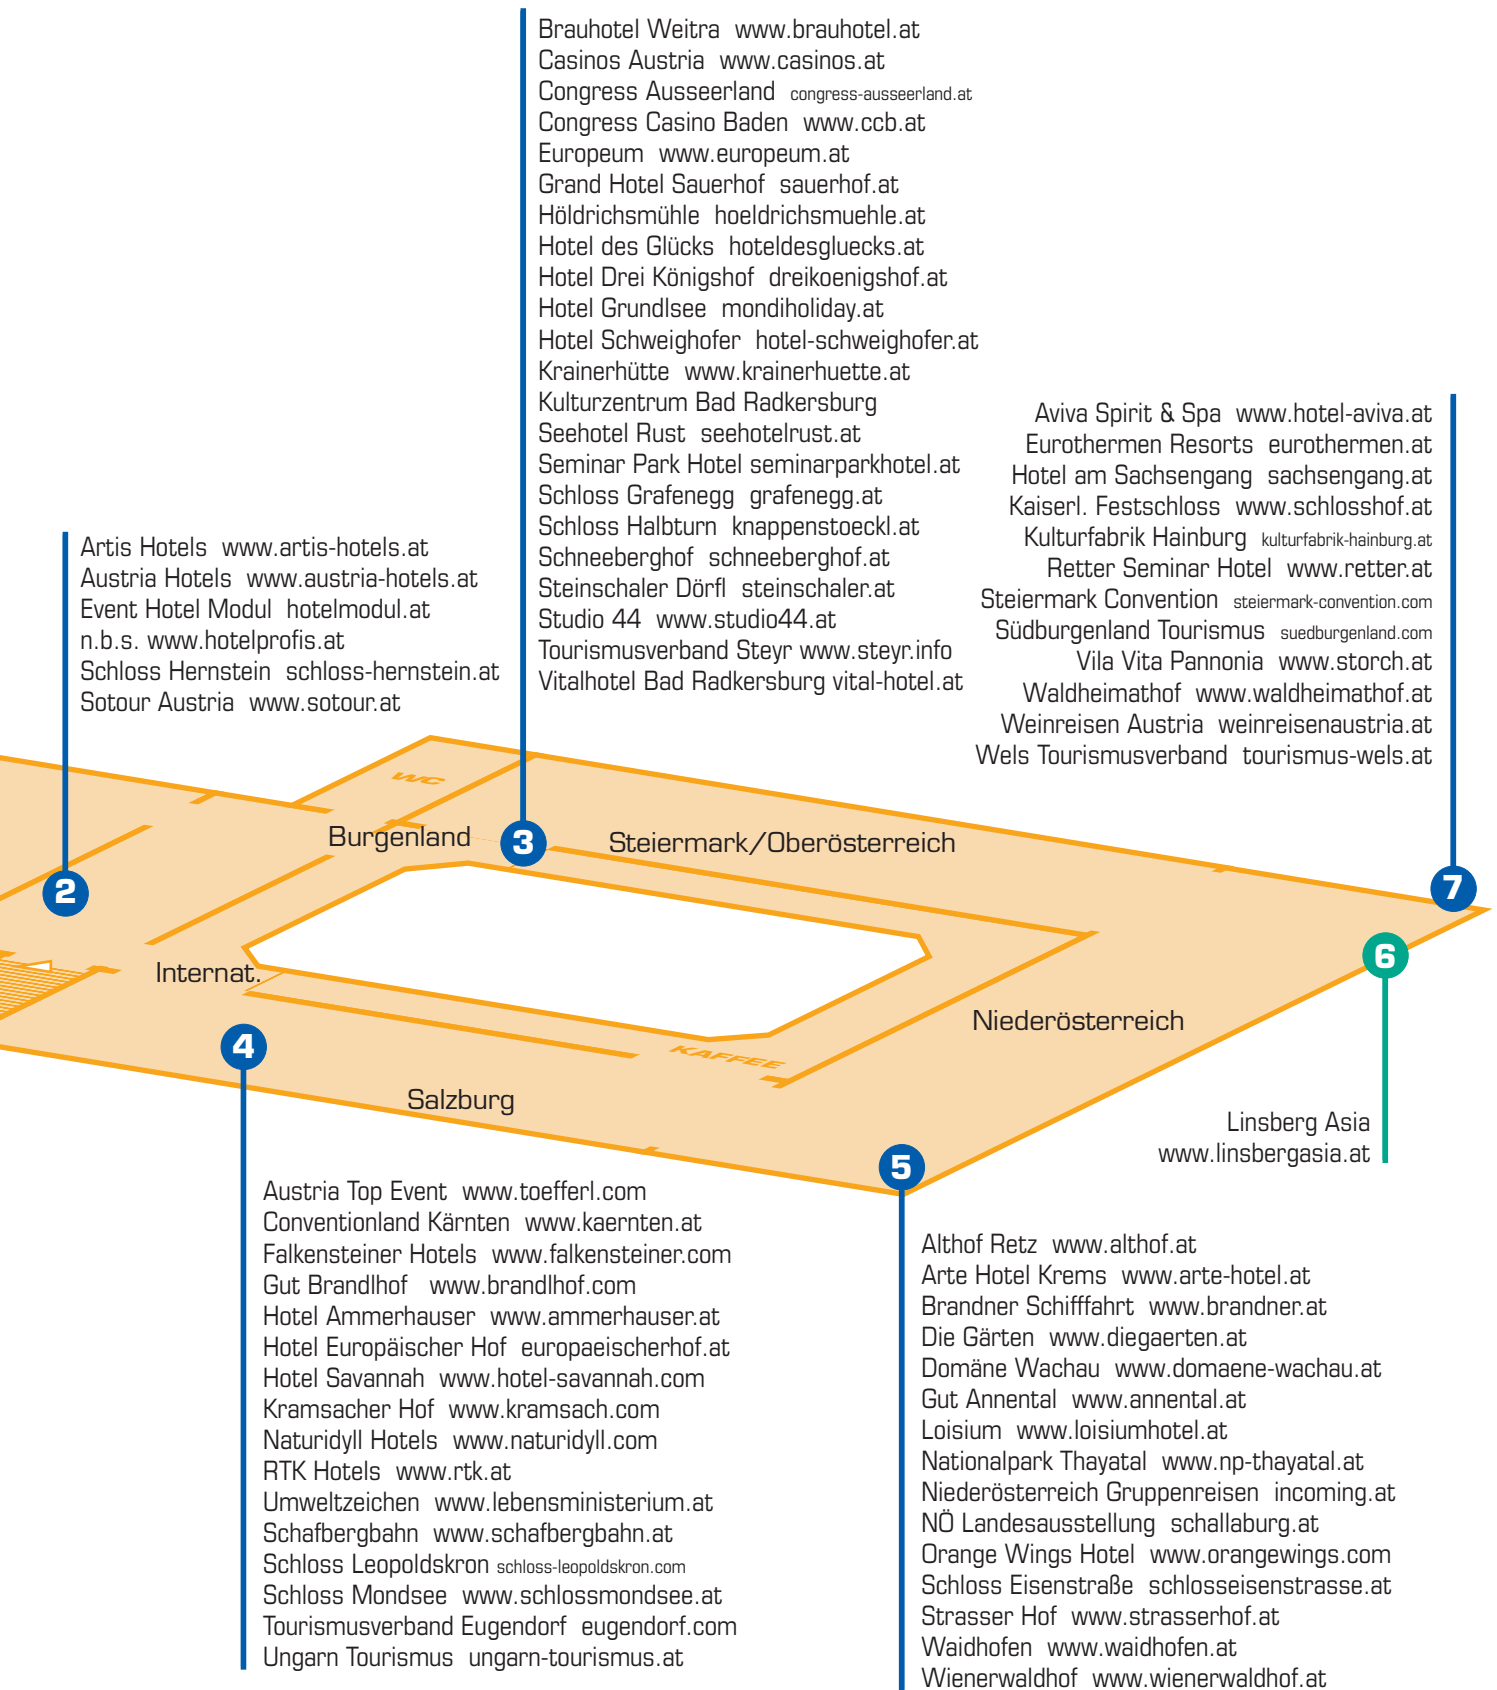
Brauhotel Weitra www.brauhotel.at
Casinos Austria www.casinos.at
Congress Ausseerland congress-ausseerland.at
Congress Casino Baden www.ccb.at
Europeum www.europeum.at
Grand Hotel Sauerhof sauerhof.at
Höldrichsmühle hoeldrichsmuehle.at
Hotel des Glücks hoteldesgluecks.at
Hotel Drei Königshof dreikoenigshof.at
Hotel Grundlsee mondiholiday.at
Hotel Schweighofer hotel-schweighofer.at
Krainerhütte www.krainerhuette.at
Kulturzentrum Bad Radkersburg
Seehotel Rust seehotelrust.at
Seminar Park Hotel seminarparkhotel.at
Schloss Grafenegg grafenegg.at
Schloss Halbturn knappenstoeckl.at
Schneeberghof schneeberghof.at
Steinschaler Dörfl steinschaler.at
Studio 44 www.studio44.at
Tourismusverband Steyr www.steyr.info
Vitalhotel Bad Radkersburg vital-hotel.at

Aviva Spirit & Spa www.hotel-aviva.at
Eurothermen Resorts eurothermen.at
Hotel am Sachsengang sachsengang.at
Kaiserl. Festschloss www.schlosshof.at
Kulturfabrik Hainburg kulturfabrik-hainburg.at
Retter Seminar Hotel www.retter.at
Steiermark Convention steiermark-convention.com
Südburgenland Tourismus suedburgenland.com
Vila Vita Pannonia www.storch.at
Waldheimathof www.waldheimathof.at
Weinreisen Austria weinreisenaustria.at
Wels Tourismusverband tourismus-wels.at

Artis Hotels www.artis-hotels.at
Austria Hotels www.austria-hotels.at
Event Hotel Modul hotelmodul.at
n.b.s. www.hotelprofis.at
Schloss Hernstein schloss-hernstein.at
Sotour Austria www.sotour.at

WC
Burgenland
3
Steiermark/Oberösterreich
7
2
6
Internat.
Niederösterreich
4
KAFFEE
Salzburg
5

Linsberg Asia
www.linsbergasia.at

Austria Top Event www.toefferl.com
Conventionland Kärnten www.kaernten.at
Falkensteiner Hotels www.falkensteiner.com
Gut Brandlhof www.brandlhof.com
Hotel Ammerhauser www.ammerhauser.at
Hotel Europäischer Hof europaeischerhof.at
Hotel Savannah www.hotel-savannah.com
Kramsacher Hof www.kramsach.com
Naturidyll Hotels www.naturidyll.com
RTK Hotels www.rtk.at
Umweltzeichen www.lebensministerium.at
Schafbergbahn www.schafbergbahn.at
Schloss Leopoldskron schloss-leopoldskron.com
Schloss Mondsee www.schlossmondsee.at
Tourismusverband Eugendorf eugendorf.com
Ungarn Tourismus ungarn-tourismus.at

Althof Retz www.althof.at
Arte Hotel Krems www.arte-hotel.at
Brandner Schifffahrt www.brandner.at
Die Gärten www.diegaerten.at
Domäne Wachau www.domaene-wachau.at
Gut Annental www.annental.at
Loisium www.loisiumhotel.at
Nationalpark Thayatal www.np-thayatal.at
Niederösterreich Gruppenreisen incoming.at
NÖ Landesausstellung schallaburg.at
Orange Wings Hotel www.orangewings.com
Schloss Eisenstraße schlosseisenstrasse.at
Strasser Hof www.strasserhof.at
Waidhofen www.waidhofen.at
Wienerwaldhof www.wienerwaldhof.at